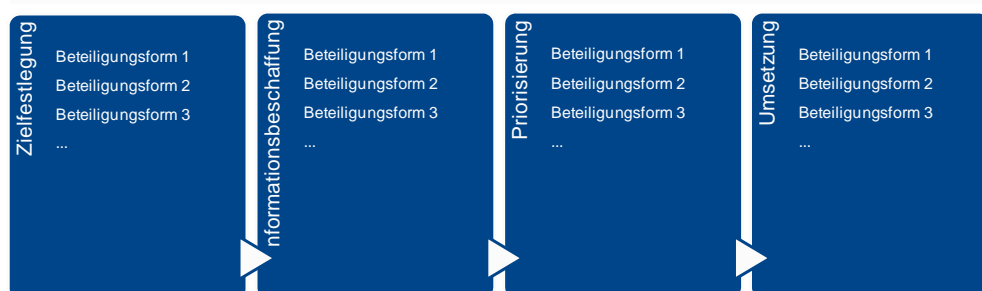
Zielfestlegung
Beteiligungsform 1
Beteiligungsform 2
Beteiligungsform 3
...

nformationsbeschaffung
Beteiligungsform 1
Beteiligungsform 2
Beteiligungsform 3
...

Priorisierung
Beteiligungsform 1
Beteiligungsform 2
Beteiligungsform 3
...

Umsetzung
Beteiligungsform 1
Beteiligungsform 2
Beteiligungsform 3
...